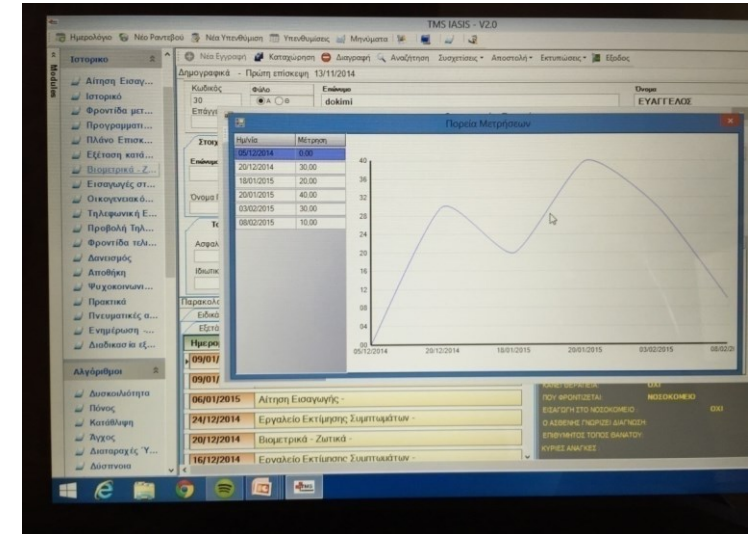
TMS IASIS - V2.0

Ημερολόγιο Νέο Ραντεβού Νέα Υπενθύμιση Υπενθυμίσεις Μηνύματα

Νέα Εγγραφή Καταχώρηση Διαγραφή Αναζήτηση Συσχετίσεις Αποστολή Εκτυπώσεις Έξοδος

Ιστορικό

Αίτηση Εισαγ...
Ιστορικό
Φροντίδα μετ...
Προγραμματ...
Πλάνο Επισκ...
Εξέταση κατά...
Βιομετρικά - Ζ...
Εισαγωγές στ...
Οικογενειακό...
Τηλεφωνική Ε...
Προβολή Τηλ...
Φροντίδα τελι...
Δανεισμός
Αποθήκη
Ψυχοκοινωνι...
Πρακτικά
Πνευματικές α...
Ενημέρωση ...
Διαδικασία εξ...

Αλγόριθμοι

Δυσκοιλιότητα
Πόνος
Κατάθλιψη
Άγχος
Διαταραχές Ύ...
Δύσπνοια

Δημογραφικά - Πρώτη επίσκεψη 13/11/2014

Κωδικός 30
Φύλο Α Θ
Επώνυμο dokimi
Όνομα ΕΥΑΓΓΕΛΟΣ

Πορεία Μετρήσεων

| Ημ/νία | Μέτρηση |
|---|---|
| 05/12/2014 | 0.00 |
| 20/12/2014 | 30.00 |
| 18/01/2015 | 20.00 |
| 20/01/2015 | 40.00 |
| 03/02/2015 | 30.00 |
| 08/02/2015 | 10.00 |

40 36 32 28 24 20 16 12 08 04 00

05/12/2014 20/12/2014 18/01/2015 20/01/2015 03/02/2015 08/02/2015

06/01/2015 Αίτηση Εισαγωγής -
24/12/2014 Εργαλείο Εκτίμησης Συμπτωμάτων -
20/12/2014 Βιομετρικά - Ζωτικά -
16/12/2014 Εργαλείο Εκτίμησης Συμπτωμάτων -

ΠΟΥ ΦΡΟΝΤΙΖΕΤΑΙ: ΝΟΣΟΚΟΜΕΙΟ
ΕΙΣΑΓΩΓΗ ΣΤΟ ΝΟΣΟΚΟΜΕΙΟ ΟΧΙ
Ο ΑΣΘΕΝΗΣ ΓΝΩΡΙΖΕΙ ΔΙΑΓΝΩΣΗ
ΕΠΙΘΥΜΗΤΟΣ ΤΟΠΟΣ ΘΑΝΑΤΟΥ
ΚΥΡΙΕΣ ΑΝΑΓΚΕΣ